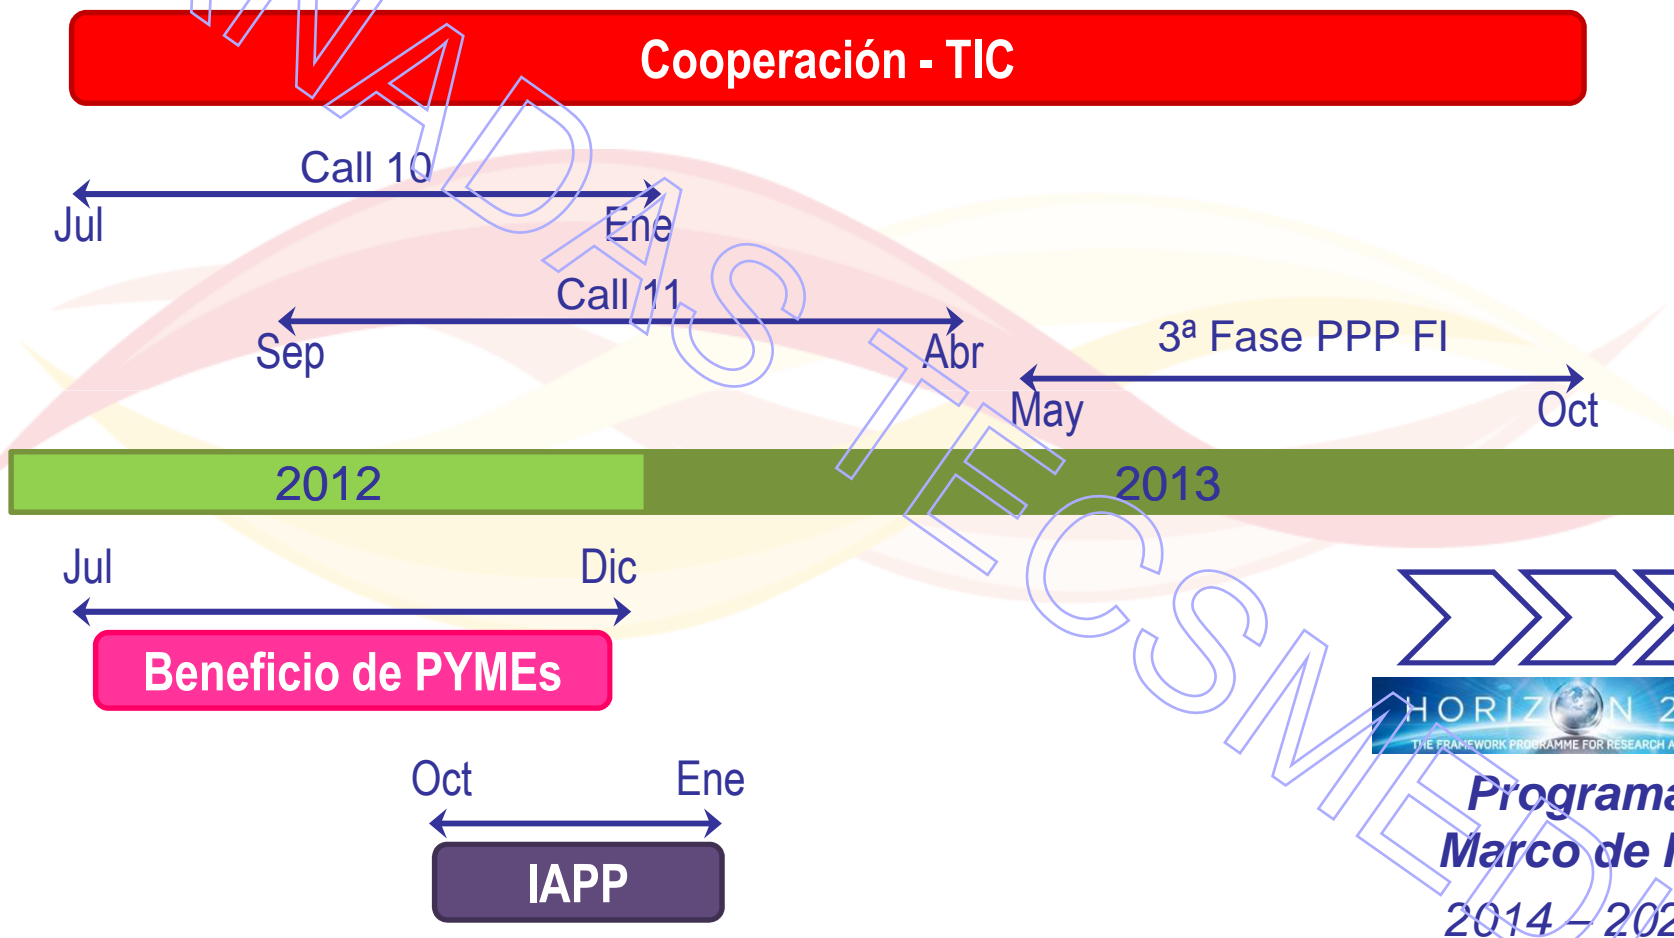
Cooperación - TIC

Call 10

Jul

Ene

Call 11

Sep

Abr

3ª Fase PPP FI

May

Oct

2012

2013

Jul

Dic

Beneficio de PYMEs

Oct

Ene

IAPP

HORIZ N 2

THE FRAMEWORK PROGRAMME FOR RESEARCH A

Programa

Marco de I

2014 – 202

JORNADAS TECSMEDIA